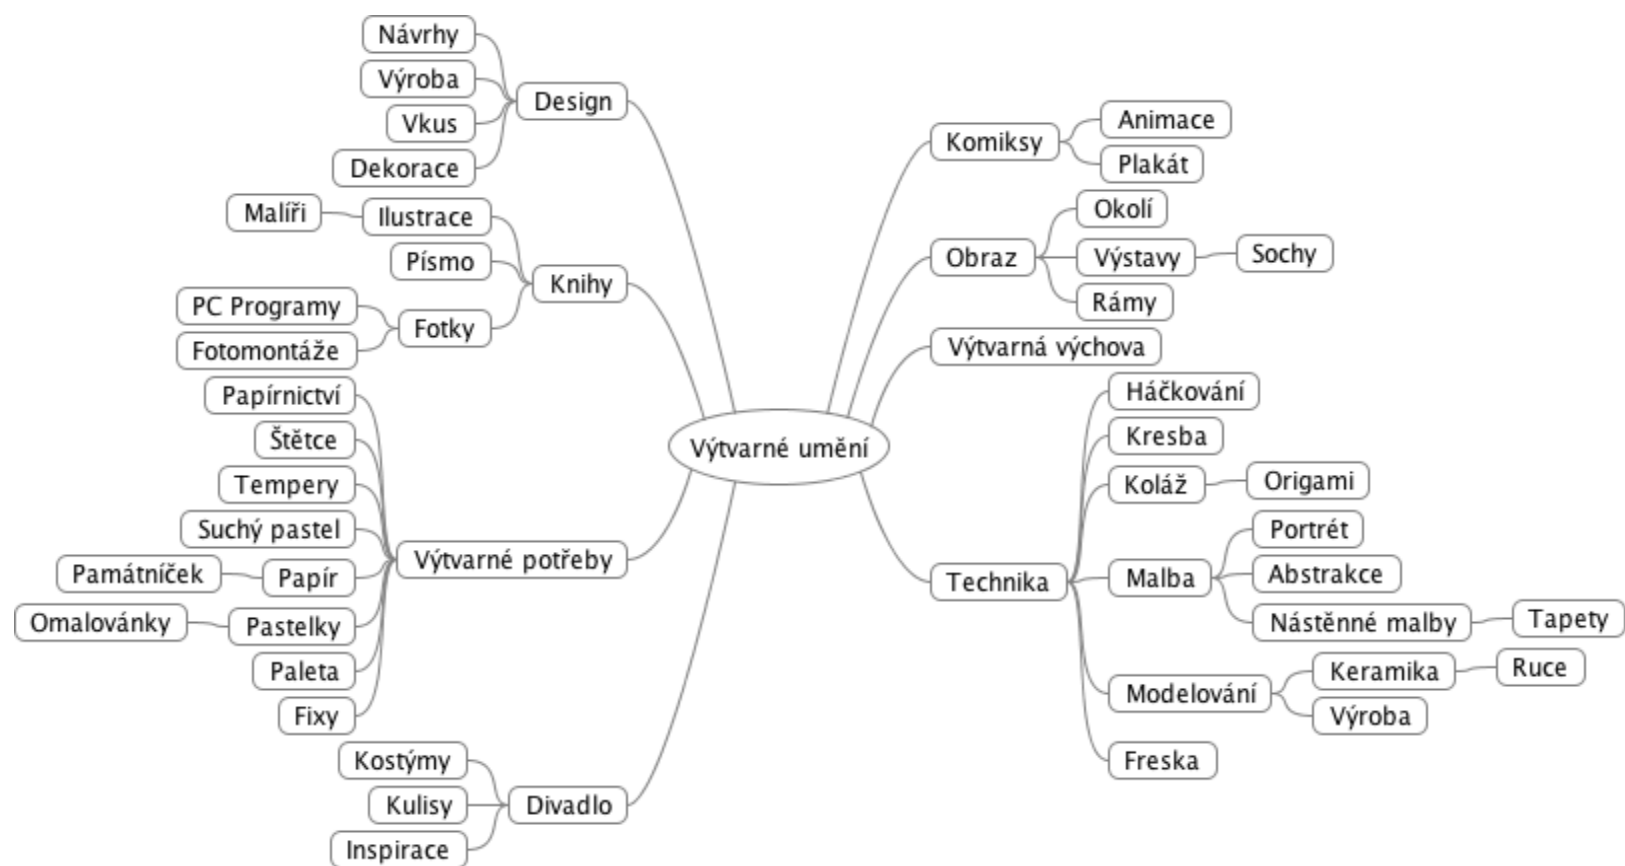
Výtvarné umění

Design
Návrhy
Výroba
Vkus
Dekorace

Knihy
Ilustrace
Malíři
Písmo
Fotky
PC Programy
Fotomontáže

Výtvarné potřeby
Papírnictví
Štětce
Tempery
Suchý pastel
Papír
Památníček
Pastelky
Omalovánky
Paleta
Fixy

Divadlo
Kostýmy
Kulisy
Inspirace

Komiksy
Animace
Plakát

Obraz
Okolí
Výstavy
Sochy
Rámy

Výtvarná výchova

Technika
Háčkování
Kresba
Koláž
Origami
Malba
Portrét
Abstrakce
Nástěnné malby
Tapety
Modelování
Keramika
Ruce
Výroba
Freska